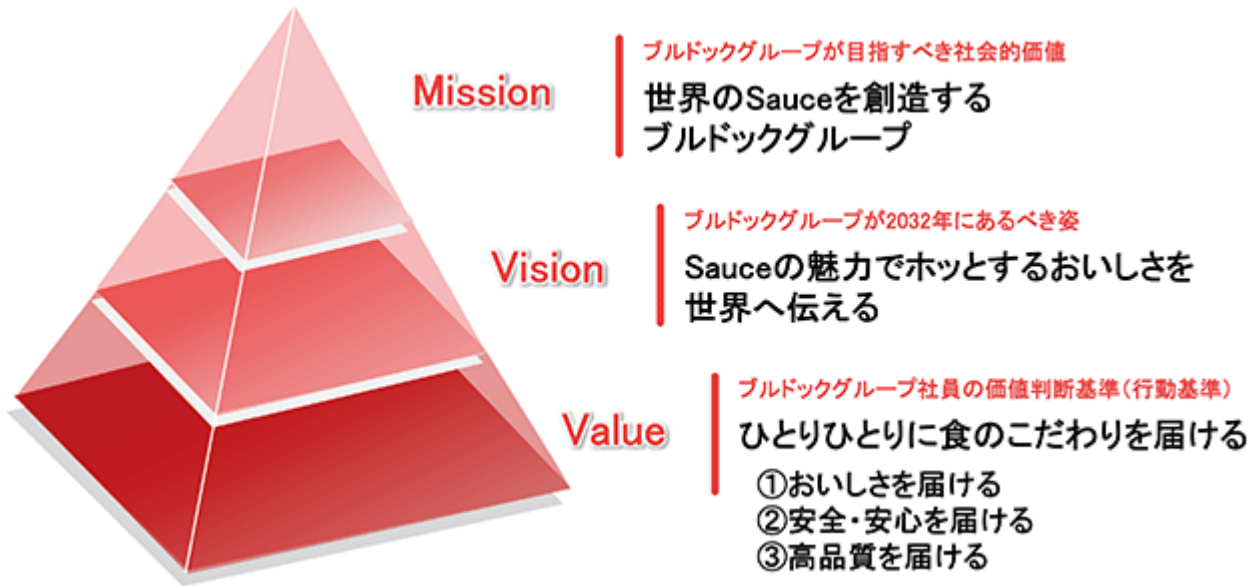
Mission

ブルドックグループが目指すべき社会的価値
世界のSauceを創造する
ブルドックグループ

Vision

ブルドックグループが2032年にあるべき姿
Sauceの魅力でホッとするおいしさを
世界へ伝える

Value

ブルドックグループ社員の価値判断基準（行動基準）
ひとりひとりに食のこだわりを届ける
①おいしさを届ける
②安全・安心を届ける
③高品質を届ける